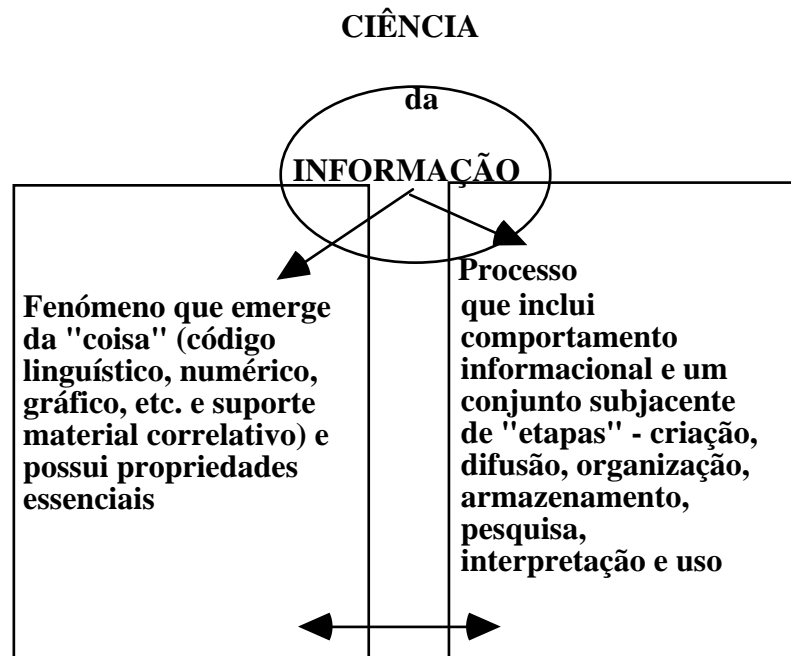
CIÊNCIA

da

INFORMAÇÃO

Fenómeno que emerge da "coisa" (código linguístico, numérico, gráfico, etc. e suporte material correlativo) e possui propriedades essenciais

Processo que inclui comportamento informacional e um conjunto subjacente de "etapas" - criação, difusão, organização, armazenamento, pesquisa, interpretação e uso